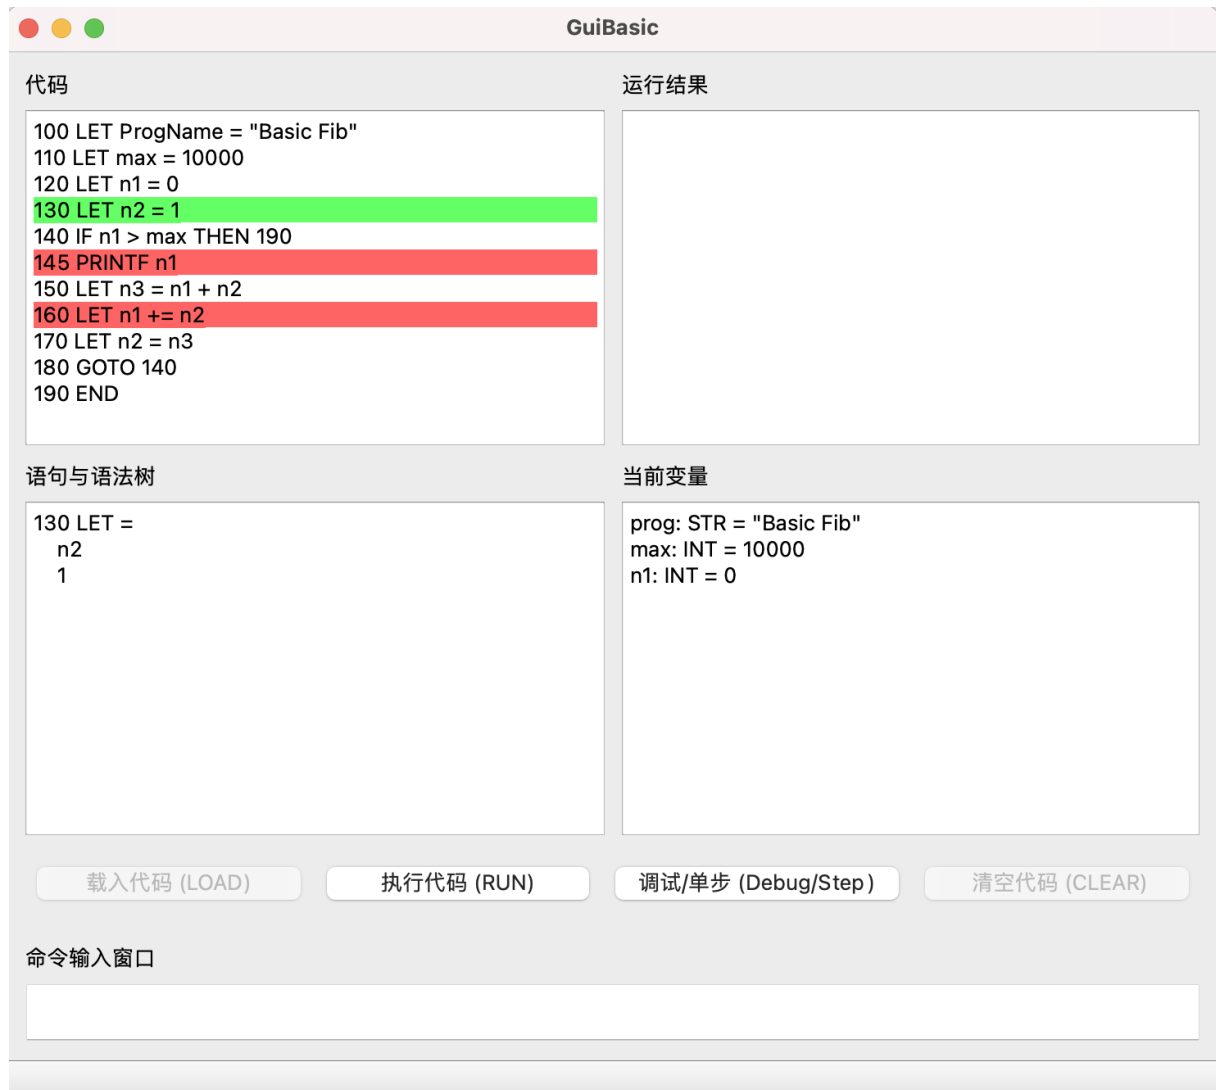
GuiBasic

代码

100 LET ProgName = "Basic Fib"
110 LET max = 10000
120 LET n1 = 0
130 LET n2 = 1
140 IF n1 > max THEN 190
145 PRINTF n1
150 LET n3 = n1 + n2
160 LET n1 += n2
170 LET n2 = n3
180 GOTO 140
190 END

运行结果

语句与语法树

130 LET =
n2
1

当前变量

prog: STR = "Basic Fib"
max: INT = 10000
n1: INT = 0

载入代码 (LOAD)

执行代码 (RUN)

调试/单步 (Debug/Step)

清空代码 (CLEAR)

命令输入窗口